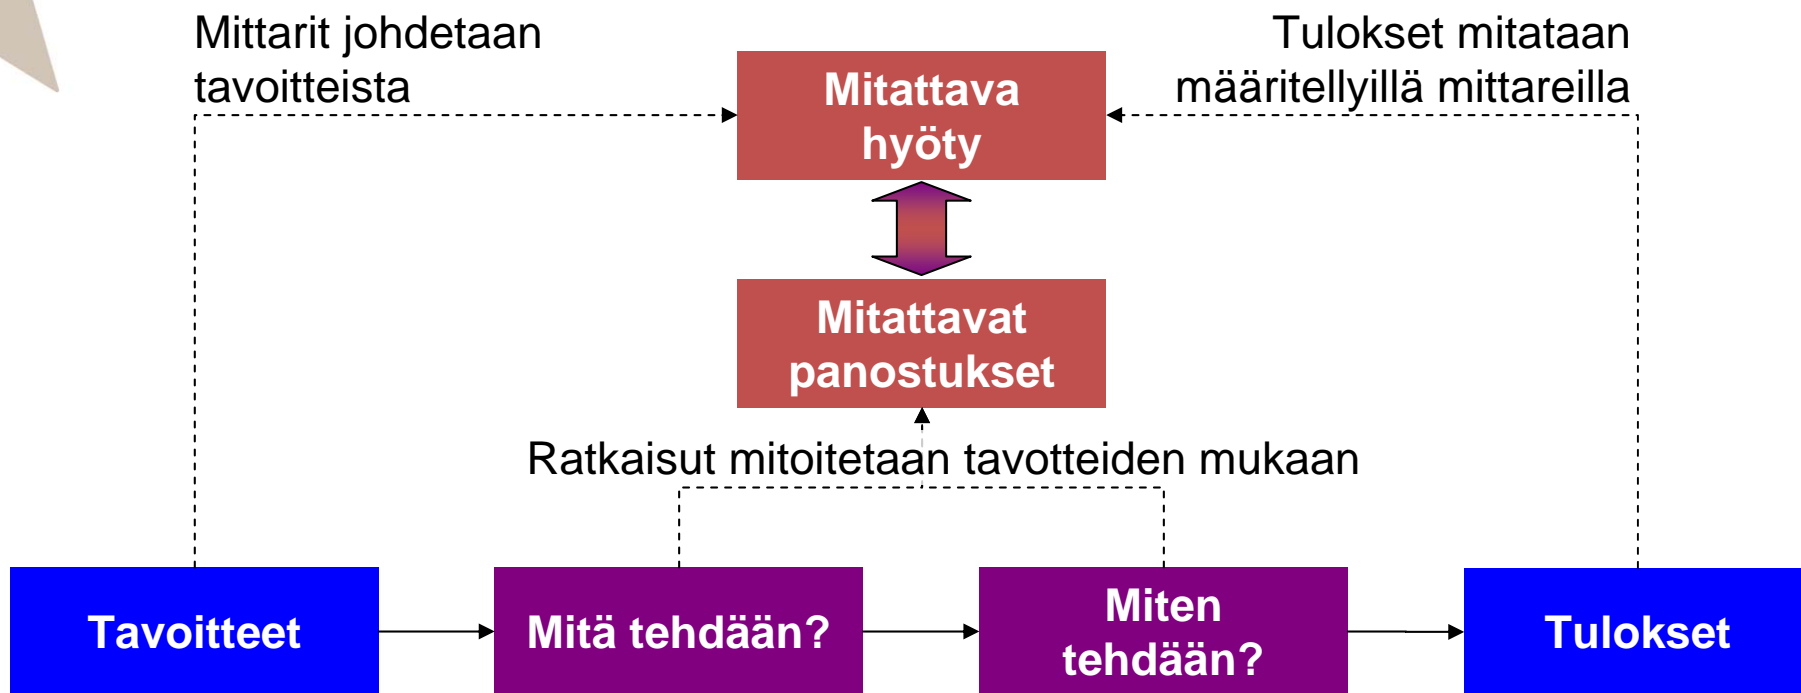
Mittarit johdetaan tavoitteista

Tulokset mitataan määritellyillä mittareilla

Mitattava hyöty

Mitattavat panostukset

Ratkaisut mitoitetaan tavotteiden mukaan

Tavoitteet

Mitä tehdään?

Miten tehdään?

Tulokset